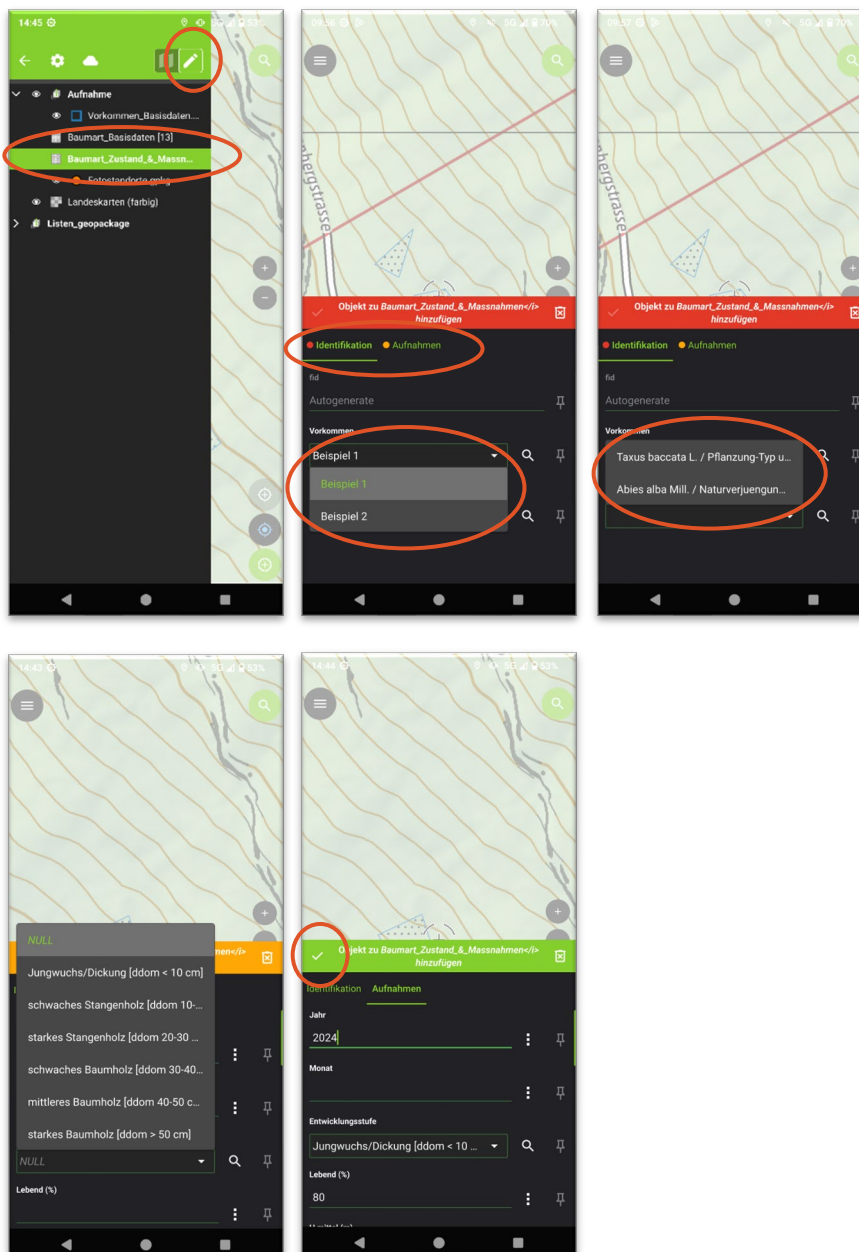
14:45

Aufnahme

Vorkommen_Basisdaten...

Baumart_Basisdaten [13]

Baumart_Zustand_&_Massn...

Fotostandorte.gpkg

Landeskarten (farbig)

Listen_geopackage

09:56

70%

bergstrasse

Objekt zu Baumart_Zustand_&_Massnahmen</i> hinzufügen

Identifikation Aufnahmen

fid

Autogenerate

Vorkommen

Beispiel 1

Beispiel 1

Beispiel 2

09:57

70%

bergstrasse

Objekt zu Baumart_Zustand_&_Massnahmen</i> hinzufügen

Identifikation Aufnahmen

fid

Autogenerate

Vorkommen

Taxus baccata L. / Pflanzung-Typ u...

Abies alba Mill. / Naturverjuengun...

14:43

63%

NULL

Jungwuchs/Dickung [ddom < 10 cm]

schwaches Stangenholz [ddom 10-...

starkes Stangenholz [ddom 20-30 ...

schwaches Baumholz [ddom 30-40...

mittleres Baumholz [ddom 40-50 c...

starkes Baumholz [ddom > 50 cm]

men</i>

NULL

Lebend (%)

14:44

63%

Objekt zu Baumart_Zustand_&_Massnahmen</i> hinzufügen

Identifikation Aufnahmen

Jahr

2024

Monat

Entwicklungsstufe

Jungwuchs/Dickung [ddom < 10 ...

Lebend (%)

80